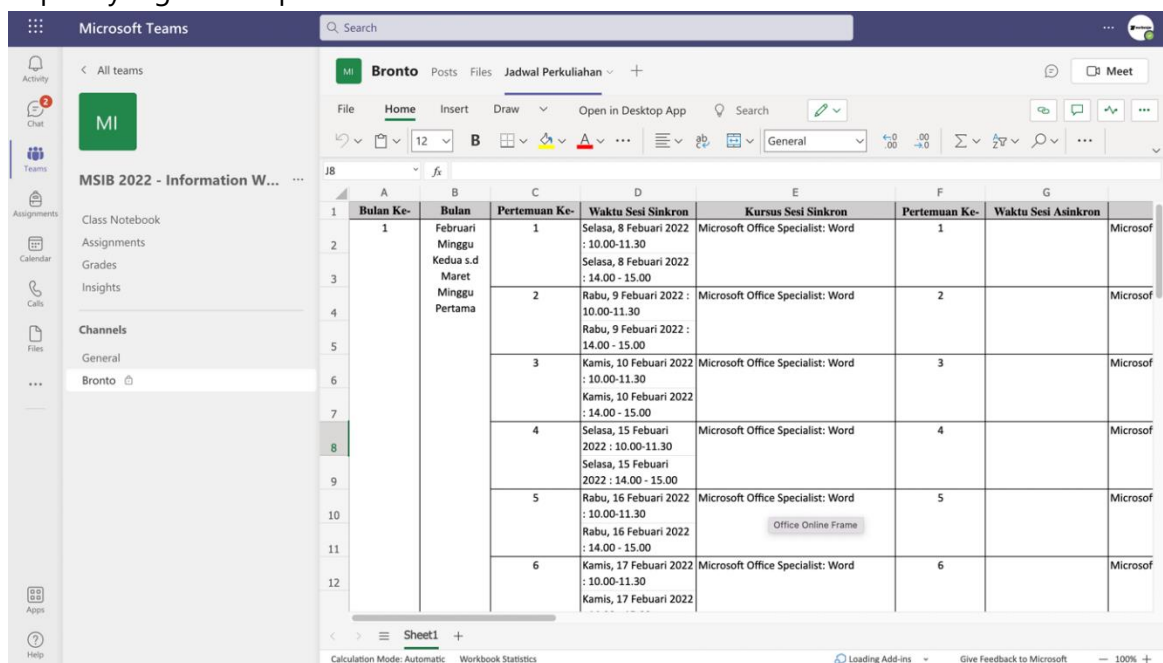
Microsoft Teams

Search

Activity
Chat
Teams
Assignments
Calendar
Calls
Files
Apps
Help

< All teams

MI

MSIB 2022 - Information W... ···

Class Notebook
Assignments
Grades
Insights

Channels

General
Bronto

MI Bronto Posts Files Jadwal Perkuliahan +

Meet

File Home Insert Draw Open in Desktop App Search

12 B General

J8 $f_x$

| | A | B | C | D | E | F | G | |
|---|---|---|---|---|---|---|---|---|
| 1 | Bulan Ke- | Bulan | Pertemuan Ke- | Waktu Sesi Sinkron | Kursus Sesi Sinkron | Pertemuan Ke- | Waktu Sesi Asinkron | |
| 2 | 1 | Februari Minggu Kedua s.d Maret Minggu Pertama | 1 | Selasa, 8 Febuari 2022 : 10.00-11.30 | Microsoft Office Specialist: Word | 1 | | Microsof |
| 3 | | | | Selasa, 8 Febuari 2022 : 14.00 - 15.00 | | | | |
| 4 | | | 2 | Rabu, 9 Febuari 2022 : 10.00-11.30 | Microsoft Office Specialist: Word | 2 | | Microsof |
| 5 | | | | Rabu, 9 Febuari 2022 : 14.00 - 15.00 | | | | |
| 6 | | | 3 | Kamis, 10 Febuari 2022 : 10.00-11.30 | Microsoft Office Specialist: Word | 3 | | Microsof |
| 7 | | | | Kamis, 10 Febuari 2022 : 14.00 - 15.00 | | | | |
| 8 | | | 4 | Selasa, 15 Febuari 2022 : 10.00-11.30 | Microsoft Office Specialist: Word | 4 | | Microsof |
| 9 | | | | Selasa, 15 Febuari 2022 : 14.00 - 15.00 | | | | |
| 10 | | | 5 | Rabu, 16 Febuari 2022 : 10.00-11.30 | Microsoft Office Specialist: Word | 5 | | Microsof |
| 11 | | | | Rabu, 16 Febuari 2022 : 14.00 - 15.00 | | | | |
| 12 | | | 6 | Kamis, 17 Febuari 2022 : 10.00-11.30 | Microsoft Office Specialist: Word | 6 | | Microsof |
| | | | | Kamis, 17 Febuari 2022 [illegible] | | | | |

Office Online Frame

Sheet1 +

Calculation Mode: Automatic Workbook Statistics Loading Add-ins Give Feedback to Microsoft — 100% +